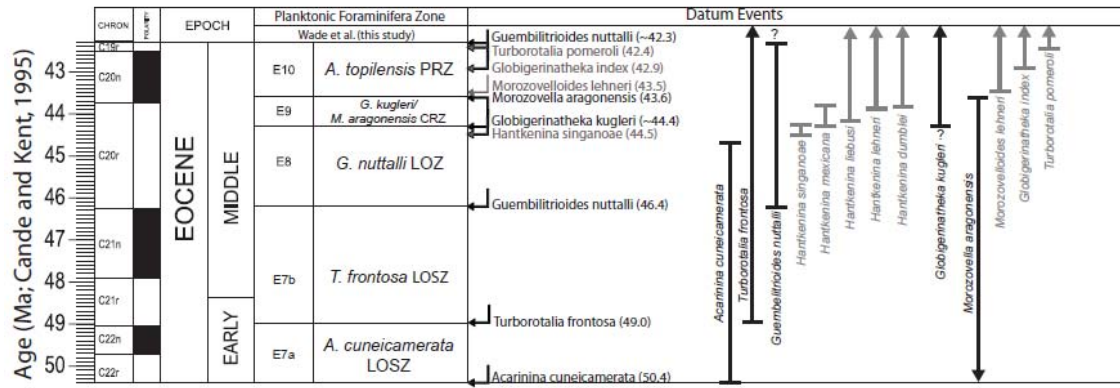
Age (Ma; Cande and Kent, 1995)

43
44
45
46
47
48
49
50

| CHRON | POLARITY | EPOCH | | Planktonic Foraminifera Zone | |
|---|---|---|---|---|---|
| | | | | Wade et al. (this study) | |
| C19r | | EOCENE | MIDDLE | E10 | A. topilensis PRZ |
| C20n | | | | | |
| | | | | E9 | G. kugleri/ M. aragonensis CRZ |
| C20r | | | | E8 | G. nuttalli LOZ |
| C21n | | | | E7b | T. frontosa LOSZ |
| C21r | | | EARLY | | |
| C22n | | | | E7a | A. cuneicamerata LOSZ |
| C22r | | | | | |

Datum Events

Guembilitrioides nuttalli (~42.3)
Turborotalia pomeroli (42.4)
Globigerinatheka index (42.9)
Morozovelloides lehneri (43.5)
Morozovella aragonensis (43.6)
Globigerinatheka kugleri (~44.4)
Hantkenina singanoae (44.5)
Guembilitrioides nuttalli (46.4)
Turborotalia frontosa (49.0)
Acarinina cuneicamerata (50.4)

Acarinina cuneicamerata
Turborotalia frontosa
?
Guembilitrioides nuttalli
Hantkenina singanoae
Hantkenina mexicana
Hantkenina liebusi
Hantkenina lehneri
Hantkenina dumblei
Globigerinatheka kugleri ?
Morozovella aragonensis
Morozovelloides lehneri
Globigerinatheka index
Turborotalia pomeroli